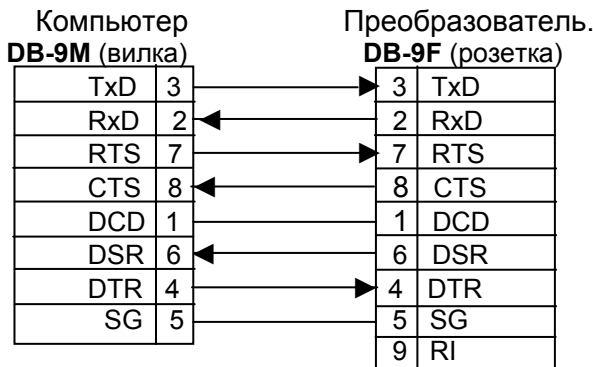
Компьютер
**DB-9M** (вилка)

| | |
|---|---|
| TxD | 3 |
| RxD | 2 |
| RTS | 7 |
| CTS | 8 |
| DCD | 1 |
| DSR | 6 |
| DTR | 4 |
| SG | 5 |

Преобразователь.
**DB-9F** (розетка)

| | |
|---|---|
| 3 | TxD |
| 2 | RxD |
| 7 | RTS |
| 8 | CTS |
| 1 | DCD |
| 6 | DSR |
| 4 | DTR |
| 5 | SG |
| 9 | RI |